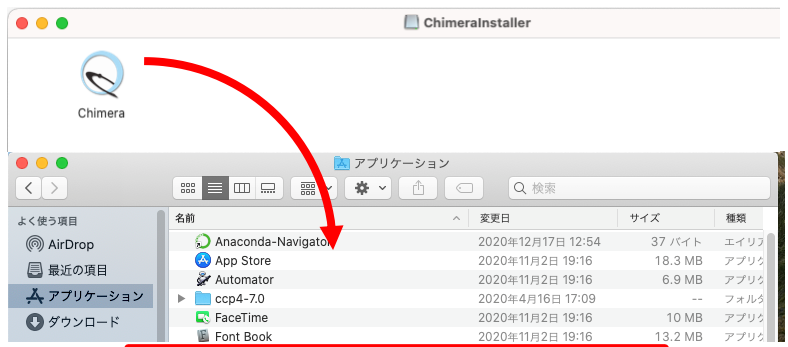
ChimeraInstaller

Chimera

アプリケーション

検索

よく使う項目
AirDrop
最近の項目
アプリケーション
ダウンロード

| 名前 | 変更日 | サイズ | 種類 |
|---|---|---|---|
| Anaconda-Navigator | 2020年12月17日 12:54 | 37 バイト | エイリア |
| App Store | 2020年11月2日 19:16 | 18.3 MB | アプリケ |
| Automator | 2020年11月2日 19:16 | 6.9 MB | アプリケ |
| ccp4-7.0 | 2020年4月16日 17:09 | -- | フォルダ |
| FaceTime | 2020年11月2日 19:16 | 10 MB | アプリケ |
| Font Book | 2020年11月2日 19:16 | 13.2 MB | アプリケ |